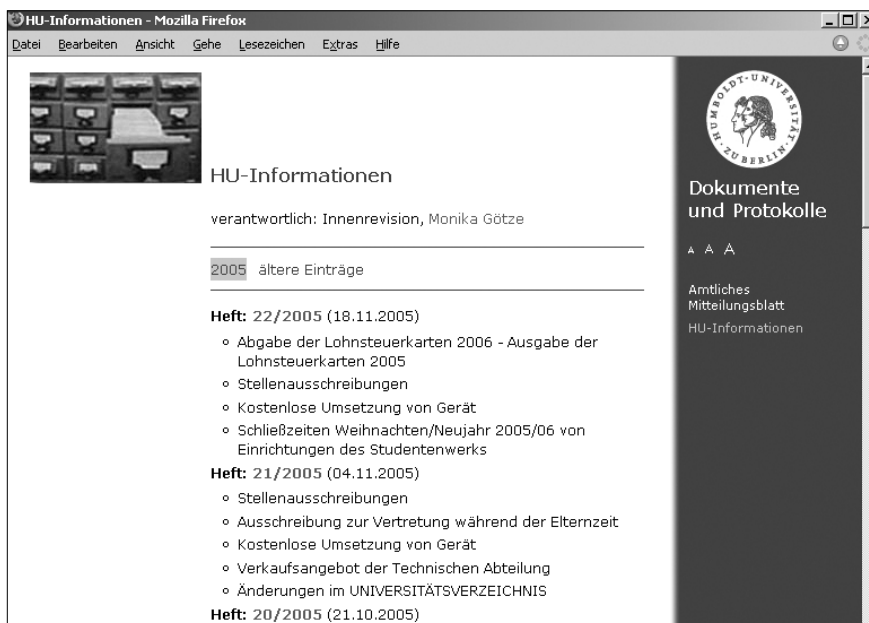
HU-Informationen - Mozilla Firefox

Datei Bearbeiten Ansicht Gehe Lesezeichen Extras Hilfe

HU-Informationen

verantwortlich: Innenrevision, Monika Götze

2005 ältere Einträge

Heft: 22/2005 (18.11.2005)

- Abgabe der Lohnsteuerkarten 2006 - Ausgabe der Lohnsteuerkarten 2005
- Stellenausschreibungen
- Kostenlose Umsetzung von Gerät
- Schließzeiten Weihnachten/Neujahr 2005/06 von Einrichtungen des Studentenwerks

Heft: 21/2005 (04.11.2005)

- Stellenausschreibungen
- Ausschreibung zur Vertretung während der Elternzeit
- Kostenlose Umsetzung von Gerät
- Verkaufsangebot der Technischen Abteilung
- Änderungen im UNIVERSITÄTSVERZEICHNIS

Heft: 20/2005 (21.10.2005)

HUMBOLDT-UNIVERSITÄT ZU BERLIN

Dokumente und Protokolle

A A A

Amtliches Mitteilungsblatt

HU-Informationen